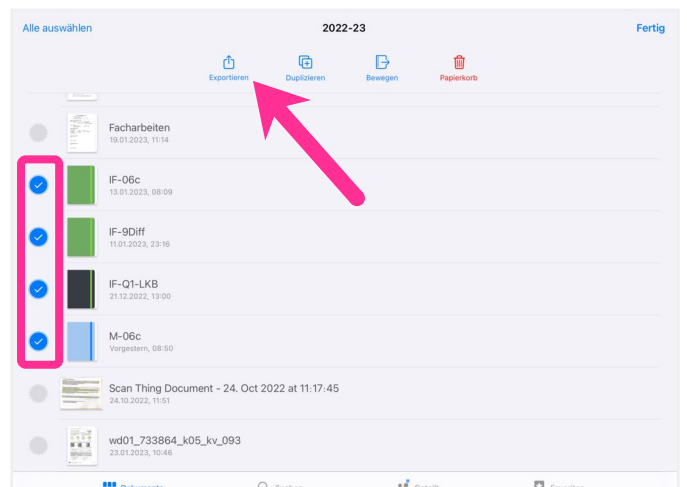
Alle auswählen
2022-23
Fertig

Exportieren
Duplizieren
Bewegen
Papierkorb

Facharbeiten
19.01.2023, 11:14

IF-06c
13.01.2023, 08:09

IF-9Diff
11.01.2023, 23:16

IF-Q1-LKB
21.12.2022, 13:00

M-06c
Vorgestern, 08:50

Scan Thing Document - 24. Oct 2022 at 11:17:45
24.10.2022, 11:51

wd01_733864_k05_kv_093
23.01.2023, 10:46

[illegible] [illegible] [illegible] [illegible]